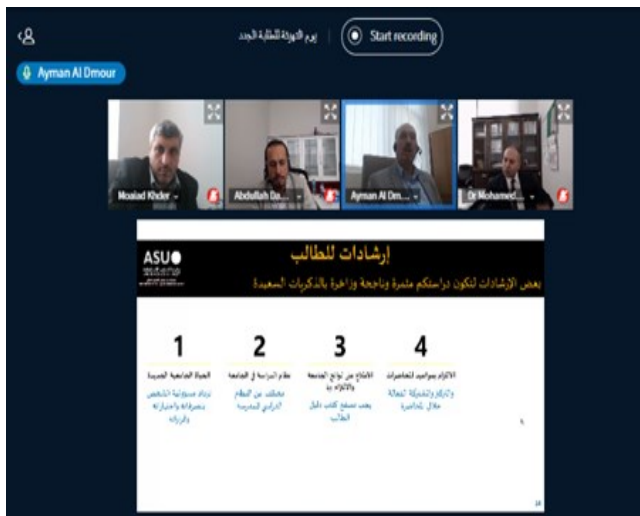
يوم التهيئة للطلبة الجدد

Start recording

Ayman Al Dmour

Moaiad Khder

Abdullah Da...

Ayman Al Dm...

Dr Mohamed...

ASU

إرشادات للطالب

بعض الإرشادات لتكون دراستكم مثمرة وناجحة وزاخرة بالذكريات السعيدة

1

الحياة الجامعية الجديدة

تزداد مسؤولية الشخص بتصرفاته واختياراته والتزاماته

2

نظام الدراسة في الجامعة

مختلف عن النظام الدراسي في المدرسة

3

الاطلاع على لوائح الجامعة والالتزام بها

بعد تصفح كتاب دليل الطالب

4

الالتزام بمواعيد المحاضرات

والتركيز والمشاركة الفعالة خلال المحاضرة

18